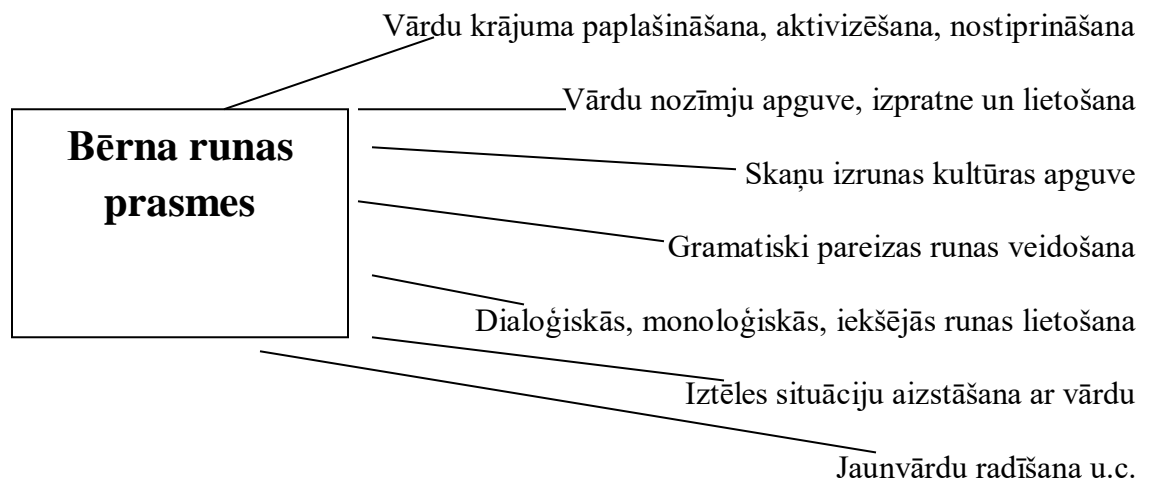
Bērna runas prasmes

Vārdu krājuma paplašināšana, aktivizēšana, nostiprināšana

Vārdu nozīmju apguve, izpratne un lietošana

Skaņu izrunas kultūras apguve

Gramatiski pareizas runas veidošana

Dialoģiskās, monoloģiskās, iekšējās runas lietošana

Iztēles situāciju aizstāšana ar vārdu

Jaunvārdu radīšana u.c.